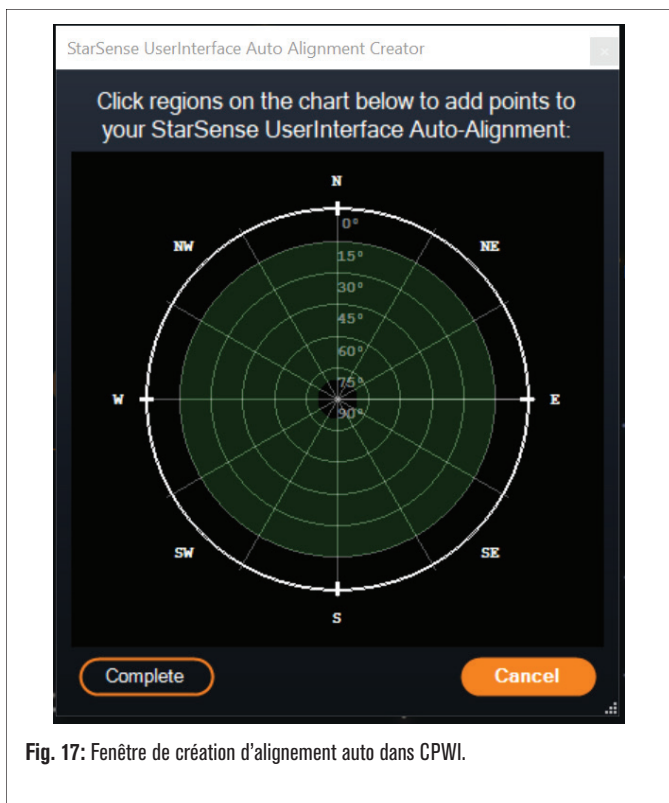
StarSense UserInterface Auto Alignment Creator

Click regions on the chart below to add points to your StarSense UserInterface Auto-Alignment:

N
NW
NE
0°
15°
30°
45°
60°
75°
90°
W
E
SW
SE
S

Complete
Cancel

**Fig. 17:** Fenêtre de création d'alignement auto dans CPWI.